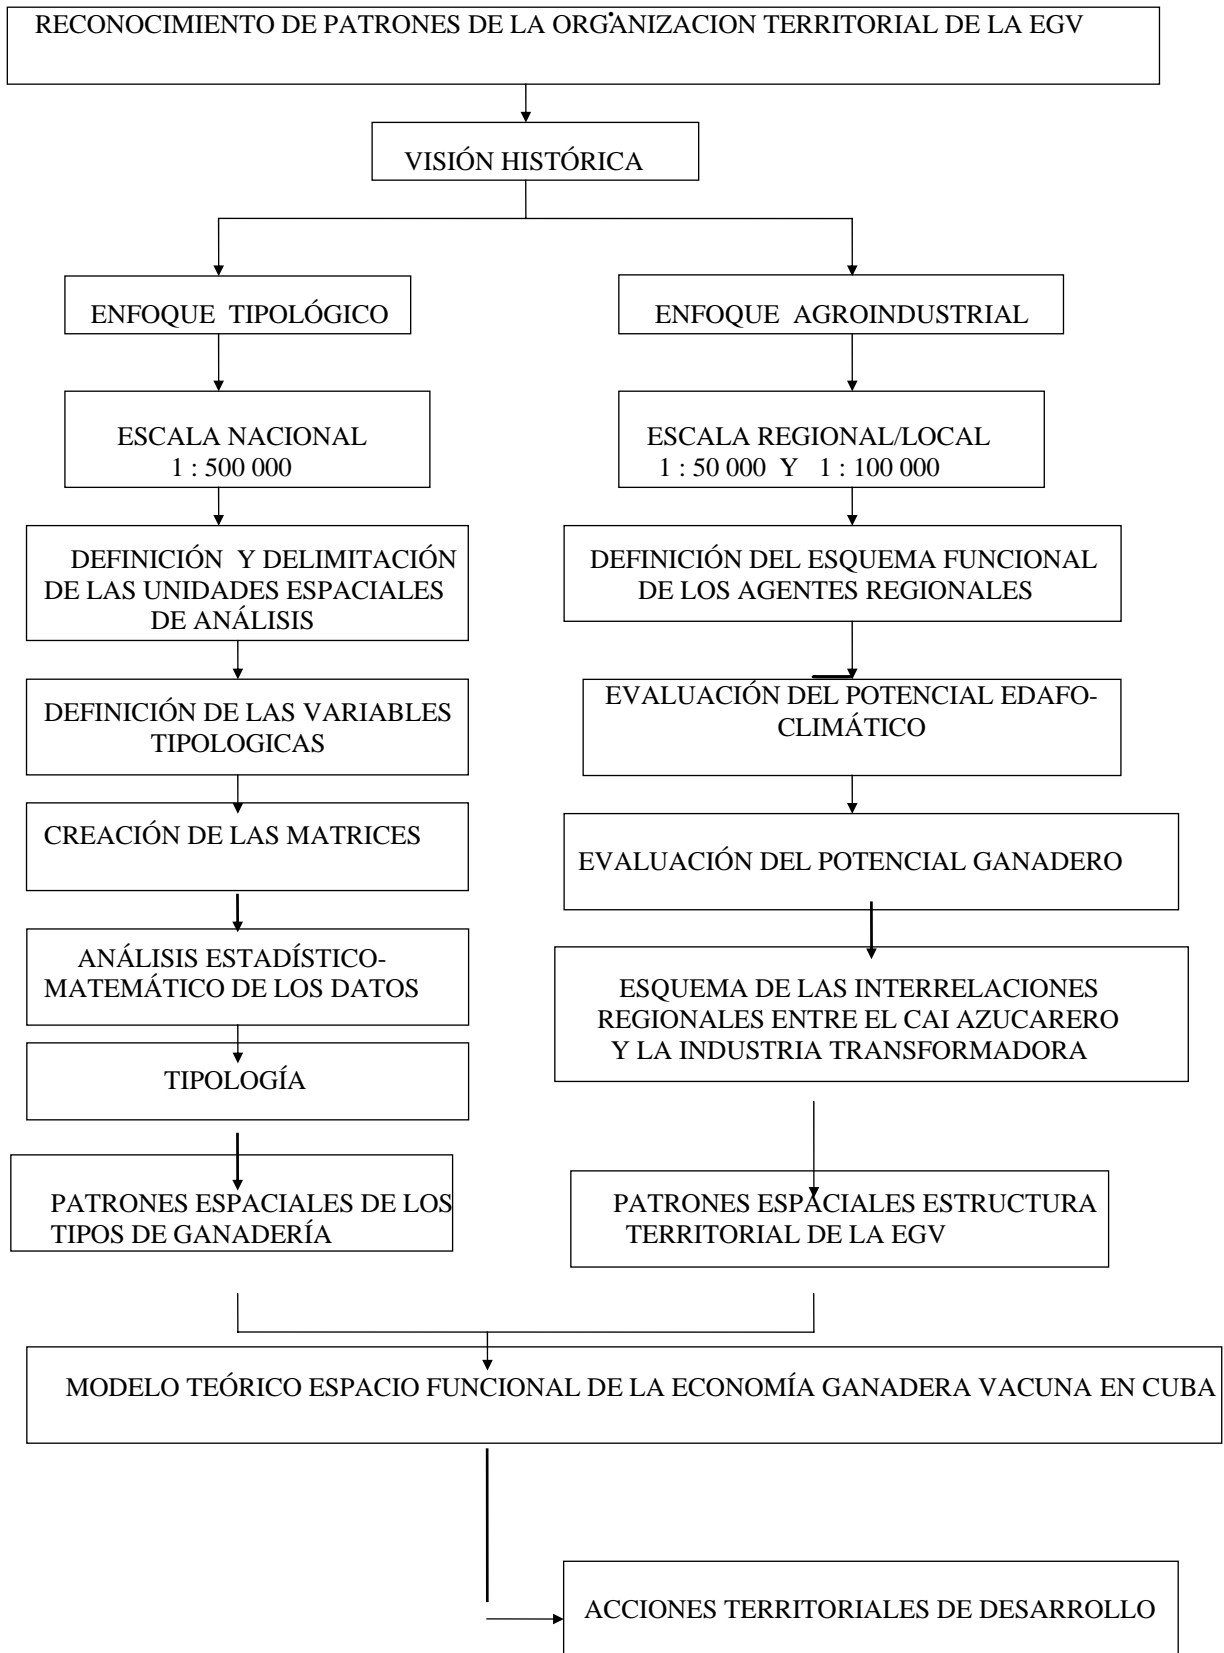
RECONOCIMIENTO DE PATRONES DE LA ORGANIZACION TERRITORIAL DE LA EGV

VISIÓN HISTÓRICA

ENFOQUE TIPOLÓGICO

ESCALA NACIONAL
1 : 500 000

DEFINICIÓN Y DELIMITACIÓN DE LAS UNIDADES ESPACIALES DE ANÁLISIS

DEFINICIÓN DE LAS VARIABLES TIPOLOGICAS

CREACIÓN DE LAS MATRICES

ANÁLISIS ESTADÍSTICO-MATEMÁTICO DE LOS DATOS

TIPOLOGÍA

PATRONES ESPACIALES DE LOS TIPOS DE GANADERÍA

ENFOQUE AGROINDUSTRIAL

ESCALA REGIONAL/LOCAL
1 : 50 000 Y 1 : 100 000

DEFINICIÓN DEL ESQUEMA FUNCIONAL DE LOS AGENTES REGIONALES

EVALUACIÓN DEL POTENCIAL EDAFO-CLIMÁTICO

EVALUACIÓN DEL POTENCIAL GANADERO

ESQUEMA DE LAS INTERRELACIONES REGIONALES ENTRE EL CAI AZUCARERO Y LA INDUSTRIA TRANSFORMADORA

PATRONES ESPACIALES ESTRUCTURA TERRITORIAL DE LA EGV

MODELO TEÓRICO ESPACIO FUNCIONAL DE LA ECONOMÍA GANADERA VACUNA EN CUBA

ACCIONES TERRITORIALES DE DESARROLLO